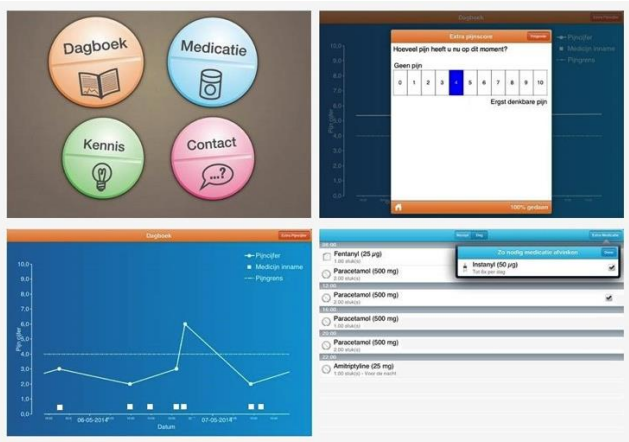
Dagboek

Medicatie

Kennis

Contact

...?

Dagboek

Extra Pijnscore

Extra pijnscore

Volgende

Hoeveel pijn heeft u nu op dit moment?

Geen pijn

| 0 | 1 | 2 | 3 | 4 | 5 | 6 | 7 | 8 | 9 | 10 |
|---|---|---|---|---|---|---|---|---|---|---|

Ergst denkbare pijn

100% gedaan

Pijncijfer

Medicijn inname

Pijngrens

Dagboek

Extra Pijnscore

Pijncijfer

Medicijn inname

Pijngrens

10,0

9,0

8,0

7,0

6,0

5,0

4,0

3,0

2,0

1,0

0,0

Pijncijfer

06-05-2014

07-05-2014

Datum

Extra Medicatie

Fentanyl (25 µg)

1,00 stuk(s)

Paracetamol (500 mg)

2,00 stuk(s)

Zo nodig medicatie afvinken

Klaar

Instanyl (50 µg)

Tot 6x per dag

12:00

Paracetamol (500 mg)

2,00 stuk(s)

16:00

Paracetamol (500 mg)

2,00 stuk(s)

20:00

Paracetamol (500 mg)

2,00 stuk(s)

22:00

Amitriptyline (25 mg)

1,00 stuk(s) - tinne de nacht